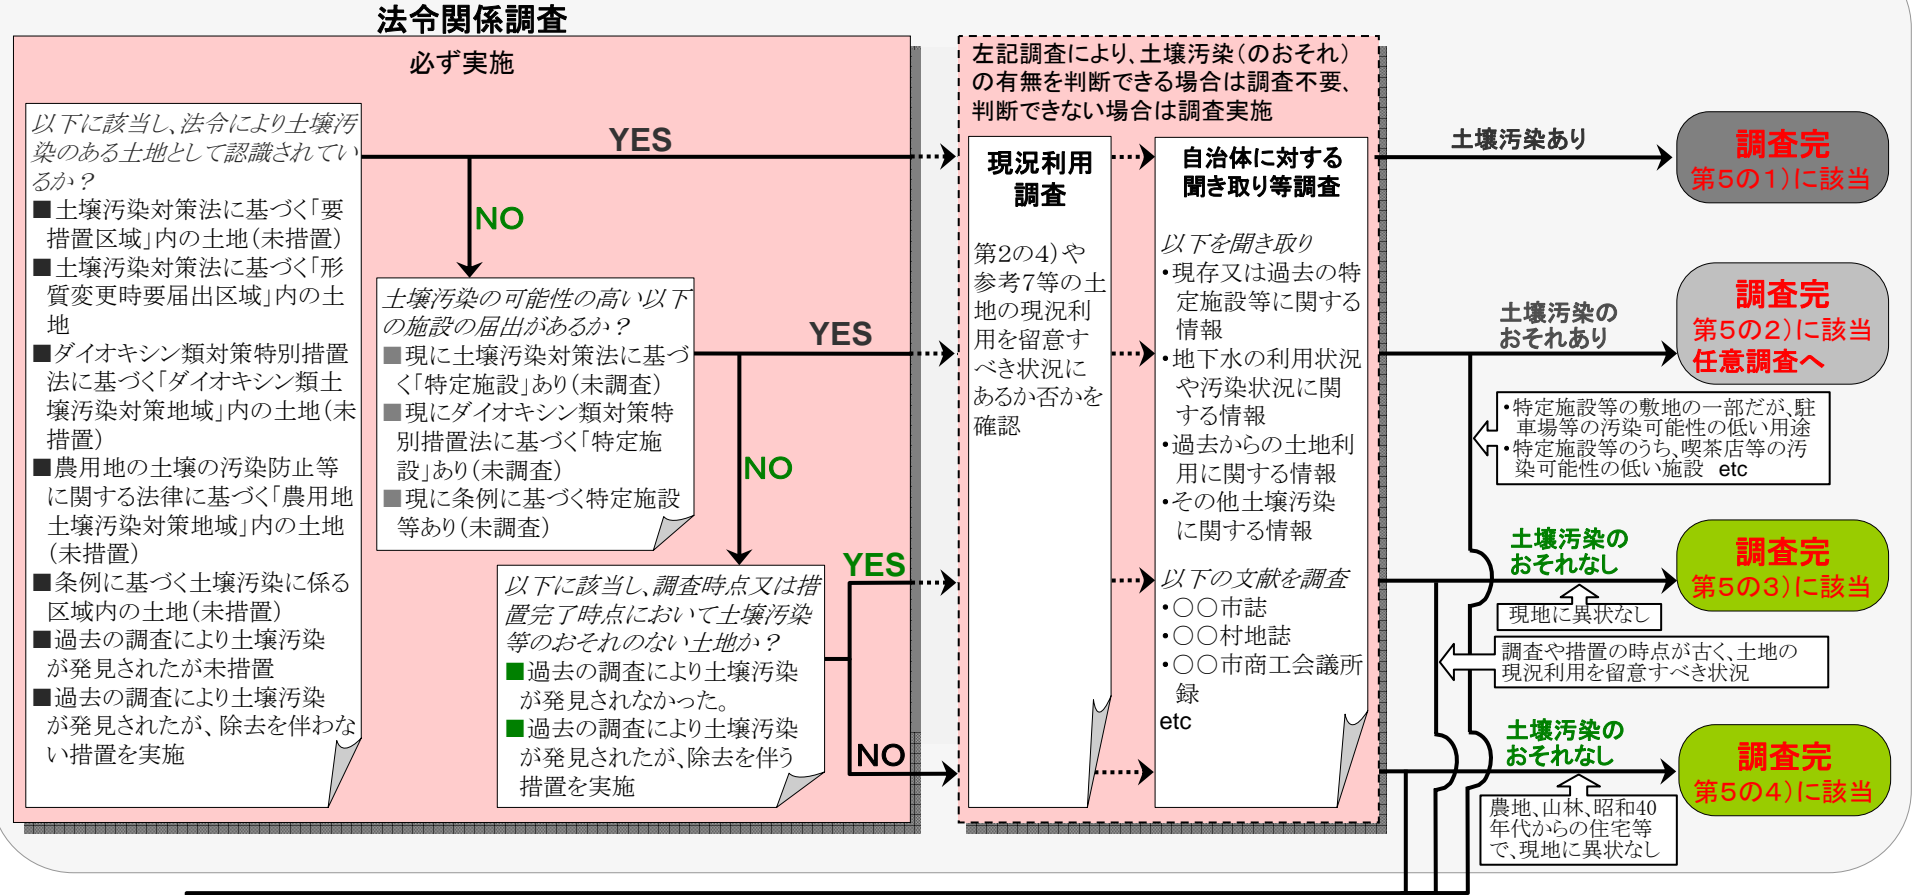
法令関係調査

必ず実施

以下に該当し、法令により土壌汚染のある土地として認識されているか？
■土壌汚染対策法に基づく「要措置区域」内の土地（未措置）
■土壌汚染対策法に基づく「形質変更時要届出区域」内の土地
■ダイオキシン類対策特別措置法に基づく「ダイオキシン類土壌汚染対策地域」内の土地（未措置）
■農用地の土壌の汚染防止等に関する法律に基づく「農用地土壌汚染対策地域」内の土地（未措置）
■条例に基づく土壌汚染に係る区域内の土地（未措置）
■過去の調査により土壌汚染が発見されたが未措置
■過去の調査により土壌汚染が発見されたが、除去を伴わない措置を実施

YES

NO

土壌汚染の可能性の高い以下の施設の届出があるか？
■現に土壌汚染対策法に基づく「特定施設」あり（未調査）
■現にダイオキシン類対策特別措置法に基づく「特定施設」あり（未調査）
■現に条例に基づく特定施設等あり（未調査）

YES

NO

以下に該当し、調査時点又は措置完了時点において土壌汚染等のおそれのない土地か？
■過去の調査により土壌汚染が発見されなかった。
■過去の調査により土壌汚染が発見されたが、除去を伴う措置を実施

YES

NO

左記調査により、土壌汚染（のおそれ）の有無を判断できる場合は調査不要、判断できない場合は調査実施

現況利用調査

第2の4)や参考7等の土地の現況利用を留意すべき状況にあるか否かを確認

自治体に対する聞き取り等調査

以下を聞き取り
・現存又は過去の特定施設等に関する情報
・地下水の利用状況や汚染状況に関する情報
・過去からの土地利用に関する情報
・その他土壌汚染に関する情報

以下の文献を調査
・〇〇市誌
・〇〇村地誌
・〇〇市商工会議所録
etc

土壌汚染あり

調査完
第5の1)に該当

土壌汚染のおそれあり

調査完
第5の2)に該当
任意調査へ

・特定施設等の敷地の一部だが、駐車場等の汚染可能性の低い用途
・特定施設等のうち、喫茶店等の汚染可能性の低い施設 etc

土壌汚染のおそれなし

調査完
第5の3)に該当

現地に異状なし

調査や措置の時点が古く、土地の現況利用を留意すべき状況

土壌汚染のおそれなし

調査完
第5の4)に該当

農地、山林、昭和40年代からの住宅等で、現地に異状なし